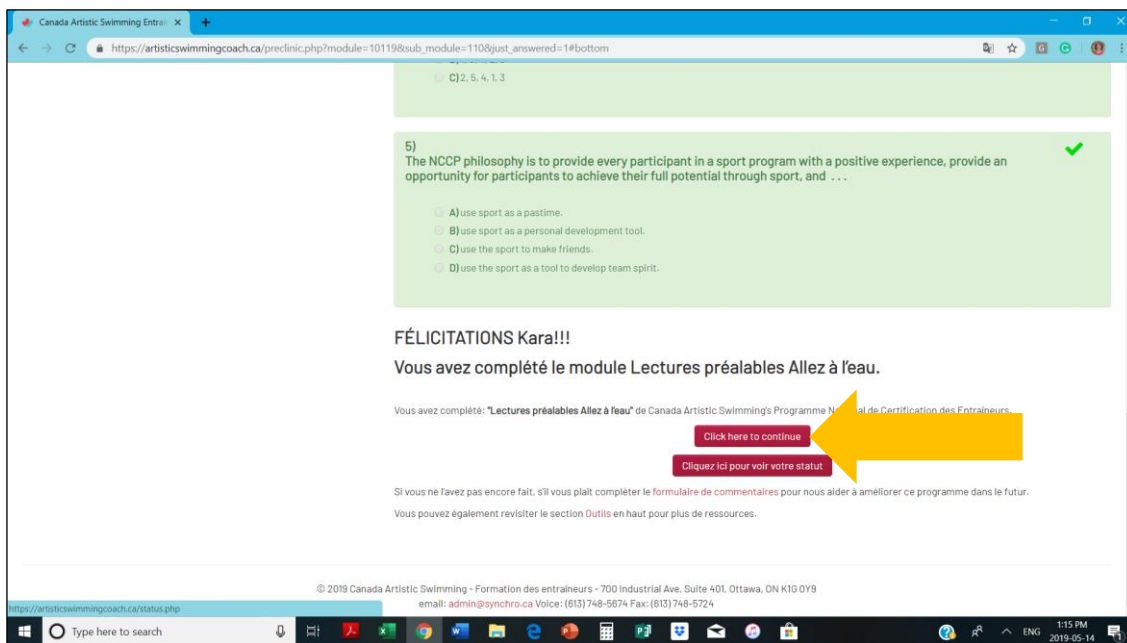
Canada Artistic Swimming Entra ×

https://artisticswimmingcoach.ca/preclinic.php?module=10119&sub_module=110&just_answered=1#bottom

C) 2, 5, 4, 1, 3

5)
The NCCP philosophy is to provide every participant in a sport program with a positive experience, provide an opportunity for participants to achieve their full potential through sport, and . . .

A) use sport as a pastime.
B) use sport as a personal development tool.
C) use the sport to make friends.
D) use the sport as a tool to develop team spirit.

FÉLICITATIONS Kara!!!

Vous avez complété le module Lectures préalables Allez à l'eau.

Vous avez complété: "Lectures préalables Allez à l'eau" de Canada Artistic Swimming's Programme N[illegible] de Certification des Entraîneurs.

Click here to continue

Cliquez ici pour voir votre statut

Si vous ne l'avez pas encore fait, s'il vous plait compléter le formulaire de commentaires pour nous aider à améliorer ce programme dans le futur.

Vous pouvez également revisiter le section Outils en haut pour plus de ressources.

© 2019 Canada Artistic Swimming - Formation des entraineurs - 700 Industrial Ave. Suite 401, Ottawa, ON K1G 0Y9
email: admin@synchro.ca Voice: (613) 748-5674 Fax: (613) 748-5724

https://artisticswimmingcoach.ca/status.php

Type here to search

ENG 1:15 PM 2019-05-14